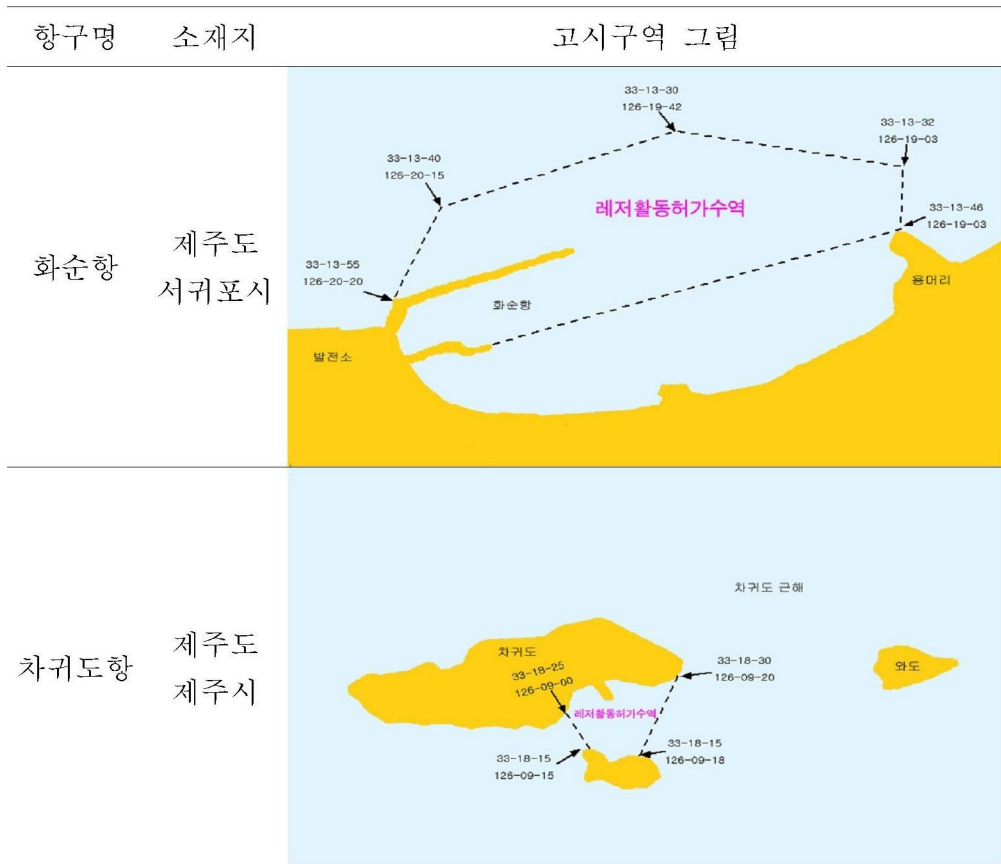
| 항구명 | 소재지 | 고시구역 그림 |
|---|---|---|
| 화순항 | 제주도 서귀포시 | 33-13-30 126-19-42<br>33-13-32 126-19-03<br>33-13-40 126-20-15<br>레저활동허가수역<br>33-13-46 126-19-03<br>33-13-55 126-20-20<br>화순항<br>용머리<br>발전소 |
| 차귀도항 | 제주도 제주시 | 차귀도 근해<br>차귀도<br>33-18-25 126-09-00<br>33-18-30 126-09-20<br>와도<br>레저활동허가수역<br>33-18-15 126-09-15<br>33-18-15 126-09-18 |